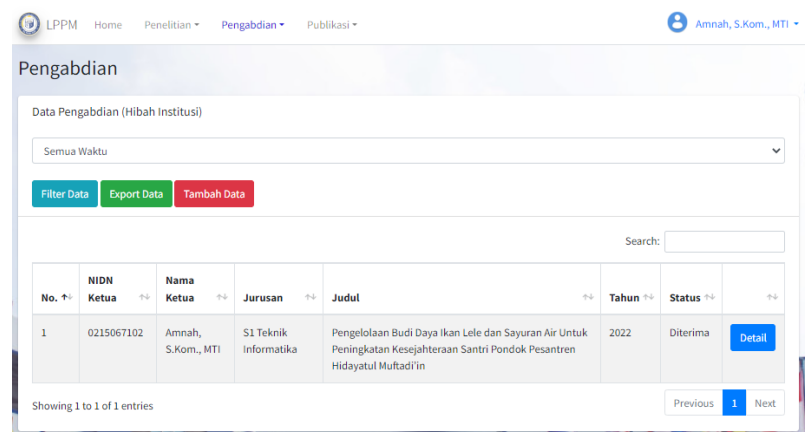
LPPM Home Penelitian ▾ Pengabdian ▾ Publikasi ▾ Amnah, S.Kom., MTI ▾

Pengabdian

Data Pengabdian (Hibah Institusi)

Semua Waktu

Filter Data Export Data Tambah Data

Search:

| No. | NIDN Ketua | Nama Ketua | Jurusan | Judul | Tahun | Status | |
|---|---|---|---|---|---|---|---|
| 1 | 0215067102 | Amnah, S.Kom., MTI | S1 Teknik Informatika | Pengelolaan Budi Daya Ikan Lele dan Sayuran Air Untuk Peningkatan Kesejahteraan Santri Pondok Pesantren Hidayatul Muftadi'in | 2022 | Diterima | Detail |

Showing 1 to 1 of 1 entries

Previous 1 Next